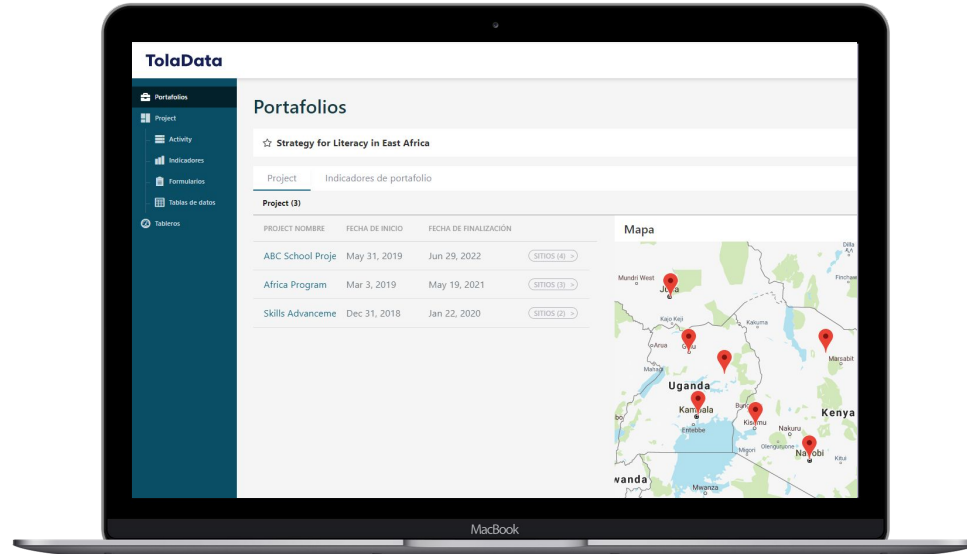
TolaData

Portafolios
Project
Activity
Indicadores
Formularios
Tablas de datos
Tableros

Portafolios

Strategy for Literacy in East Africa

Project
Indicadores de portafolio

Project (3)

| PROJECT NOMBRE | FECHA DE INICIO | FECHA DE FINALIZACIÓN | |
|---|---|---|---|
| ABC School Proje | May 31, 2019 | Jun 29, 2022 | SITIOS (4) |
| Africa Program | Mar 3, 2019 | May 19, 2021 | SITIOS (3) |
| Skills Advanceme | Dec 31, 2018 | Jan 22, 2020 | SITIOS (2) |

Mapa

Dila
Mundri West
Juba
Finchaw
Kajo Keji
Kakuma
Arua
Gulu
Marsabit
Masindi
Uganda
Kampala
Kenya
Entebbe
Kisumu
Nakuru
Olenguruone
Migori
Nairobi
Isiolo
Wanda
Mwanza

MacBook